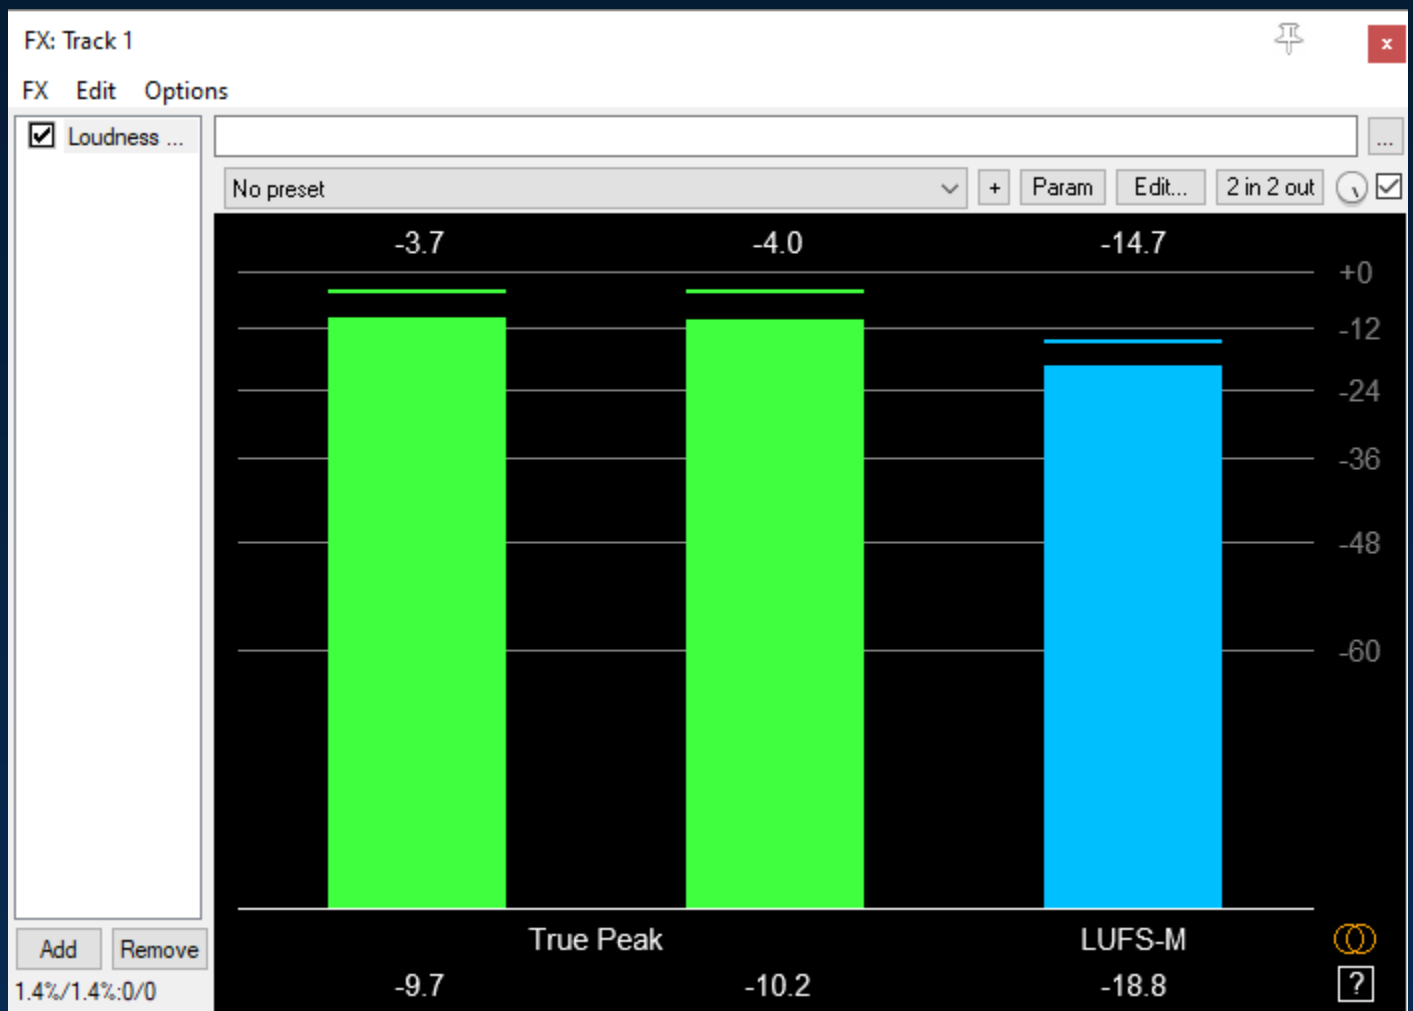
FX: Track 1

×

FX Edit Options

Loudness ...

...

No preset

+ Param Edit... 2 in 2 out

-3.7 -4.0 -14.7

+0

-12

-24

-36

-48

-60

True Peak LUFS-M

-9.7 -10.2 -18.8

?

Add Remove

1.4%/1.4%:0/0